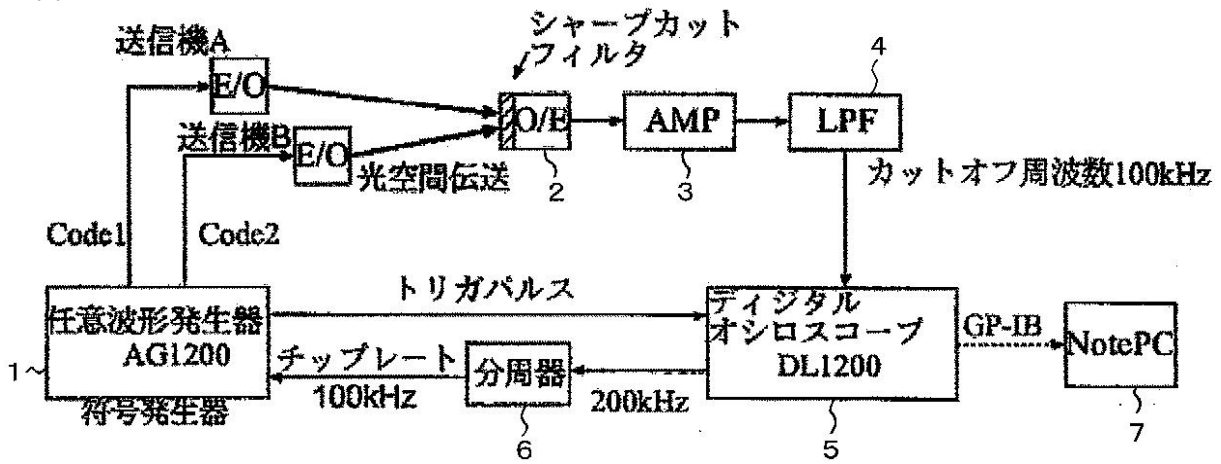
シャープカット
フィルタ

送信機A

E/O

送信機B

E/O

光空間伝送

O/E

2

AMP

3

LPF

4

カットオフ周波数100kHz

Code1

Code2

任意波形発生器
AG1200

1

符号発生器

トリガパルス

チップレート
100kHz

分周器

6

200kHz

ディジタル
オシロスコープ
DL1200

5

GP-IB

NotePC

7